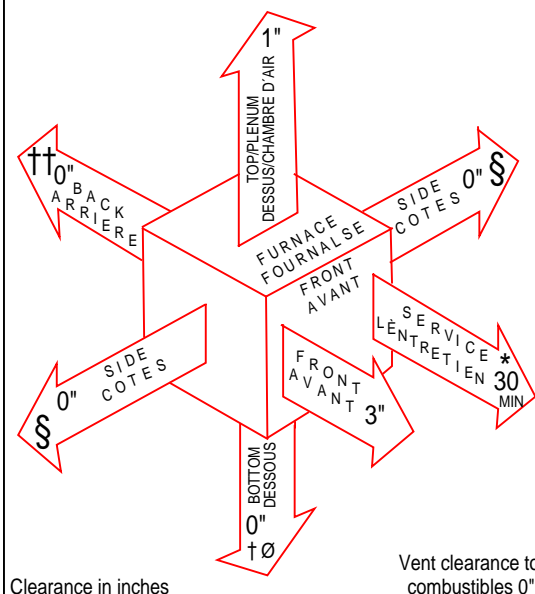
1"
TOP/PLENUM
DESSUS/CHAMBRE D'AIR

††0"
BACK
ARRIERE

SIDE
COTES
0" §

FURNACE
FOURNALSE

FRONT
AVANT

SERVICE
LENTRETIEN
*
30
MIN

SIDE
COTES
0"
§

FRONT
AVANT
3"

BOTTOM
DESSOUS
0"
†Ø

Clearance in inches

Vent clearance to
combustibles 0"